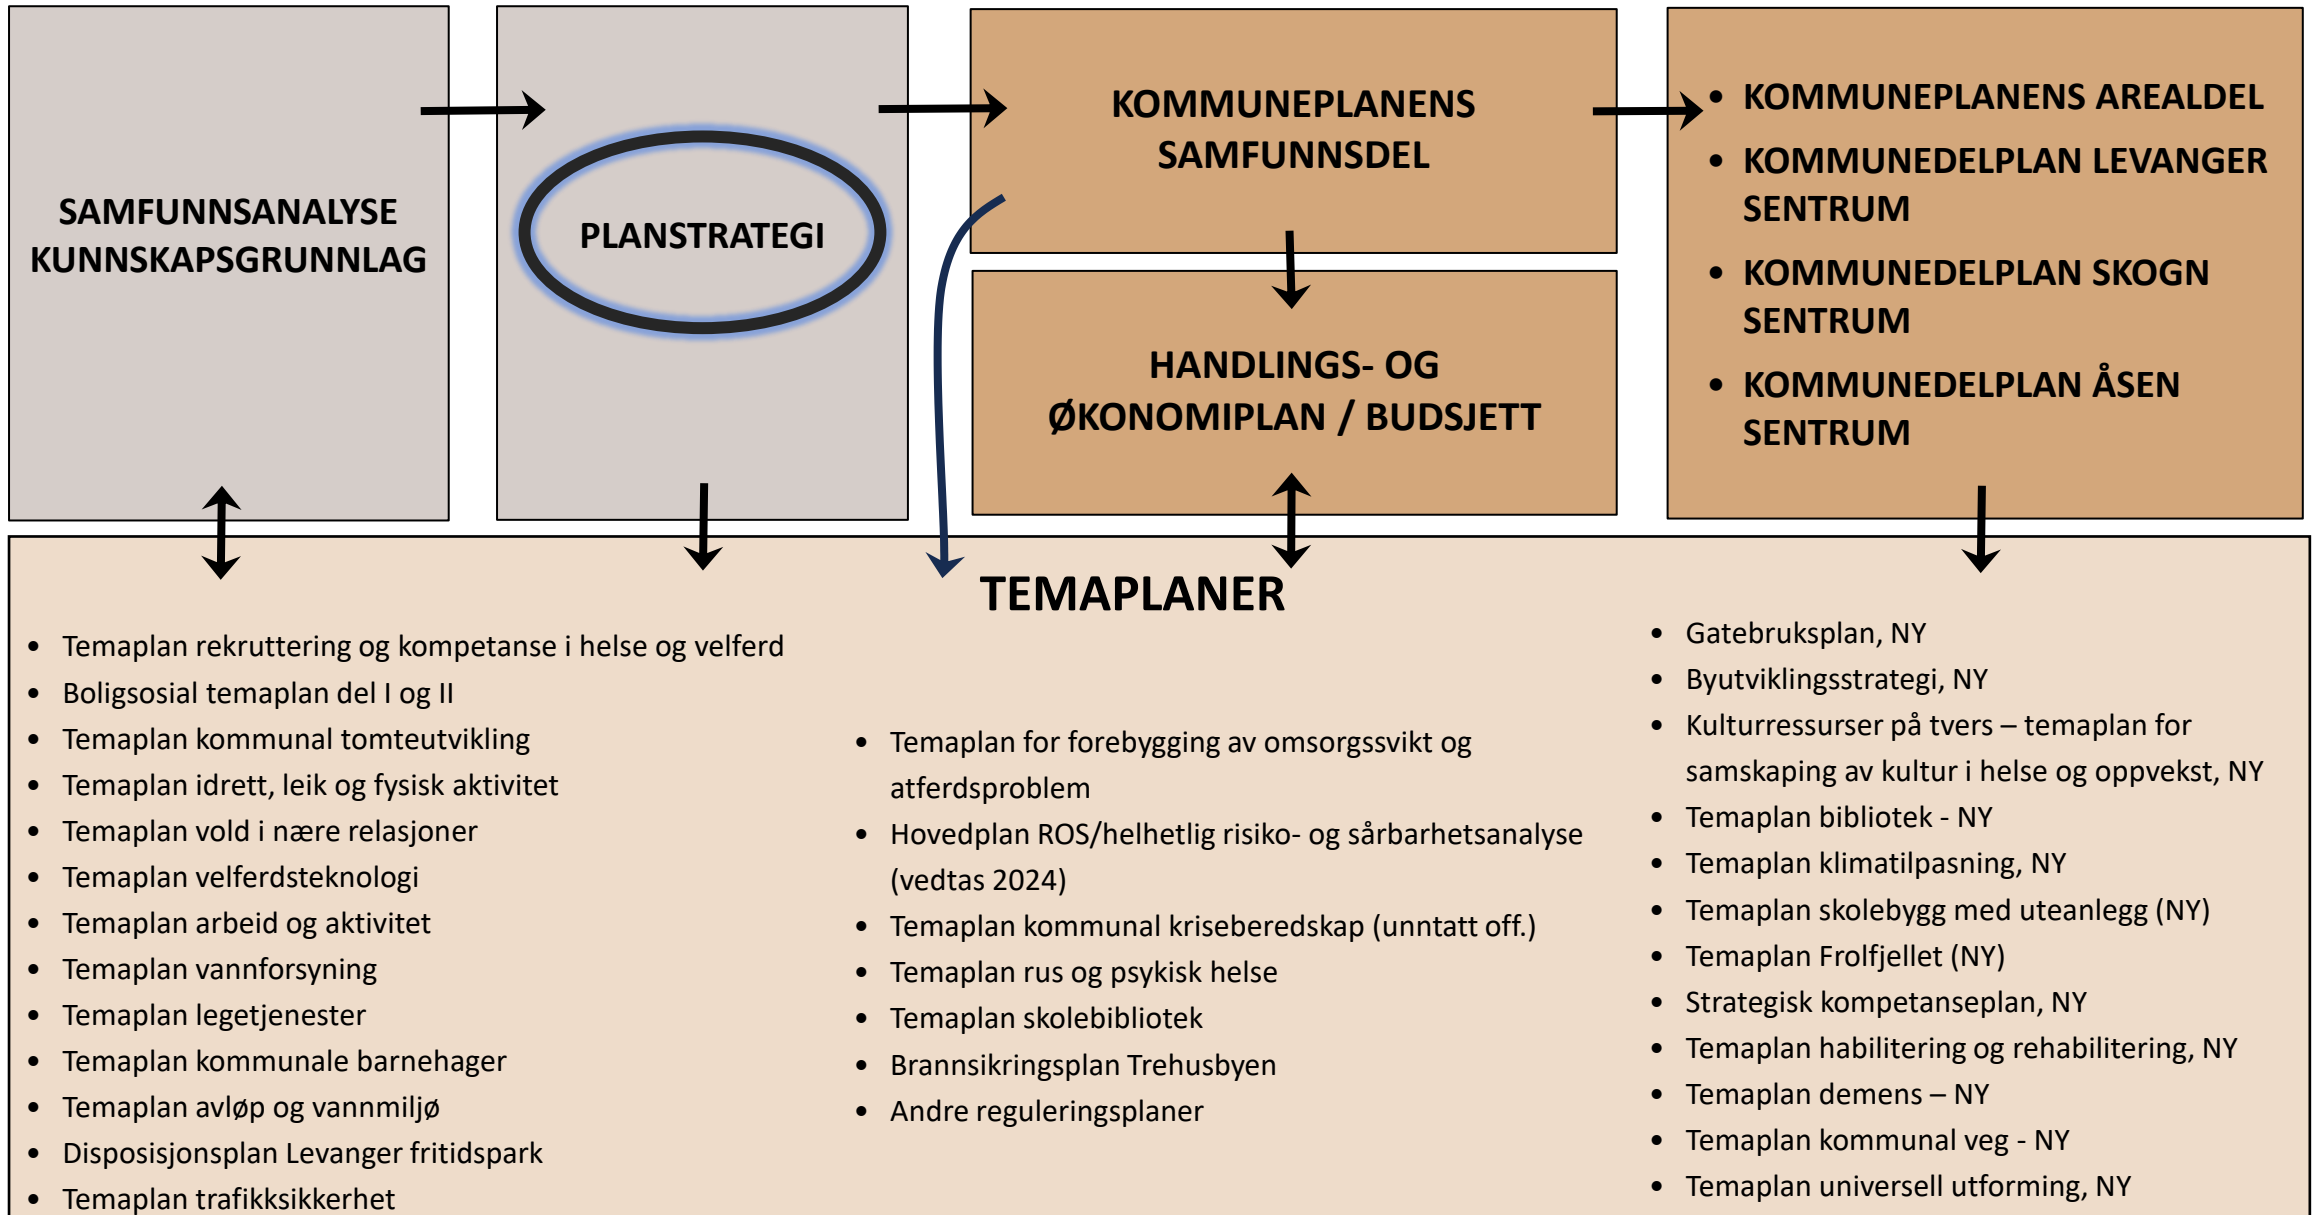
SAMFUNNSANALYSE KUNNSKAPSGRUNNLAG

PLANSTRATEGI

KOMMUNEPLANENS SAMFUNNSDEL

HANDLINGS- OG ØKONOMIPLAN / BUDSJETT

- KOMMUNEPLANENS AREALDEL
- KOMMUNEDELPLAN LEVANGER SENTRUM
- KOMMUNEDELPLAN SKOGN SENTRUM
- KOMMUNEDELPLAN ÅSEN SENTRUM

TEMAPLANER

- Temaplan rekruttering og kompetanse i helse og velferd
- Boligsosial temaplan del I og II
- Temaplan kommunal tomteutvikling
- Temaplan idrett, leik og fysisk aktivitet
- Temaplan vold i nære relasjoner
- Temaplan velferdsteknologi
- Temaplan arbeid og aktivitet
- Temaplan vannforsyning
- Temaplan legetjenester
- Temaplan kommunale barnehager
- Temaplan avløp og vannmiljø
- Disposisjonsplan Levanger fritidspark
- Temaplan trafikksikkerhet

- Temaplan for forebygging av omsorgssvikt og atferdsproblem
- Hovedplan ROS/helhetlig risiko- og sårbarhetsanalyse (vedtas 2024)
- Temaplan kommunal kriseberedskap (unntatt off.)
- Temaplan rus og psykisk helse
- Temaplan skolebibliotek
- Brannsikringsplan Trehusbyen
- Andre reguleringsplaner

- Gatebruksplan, NY
- Byutviklingsstrategi, NY
- Kulturressurser på tvers – temaplan for samskaping av kultur i helse og oppvekst, NY
- Temaplan bibliotek - NY
- Temaplan klimatilpasning, NY
- Temaplan skolebygg med uteanlegg (NY)
- Temaplan Frolfjellet (NY)
- Strategisk kompetanseplan, NY
- Temaplan habilitering og rehabilitering, NY
- Temaplan demens – NY
- Temaplan kommunal veg - NY
- Temaplan universell utforming, NY